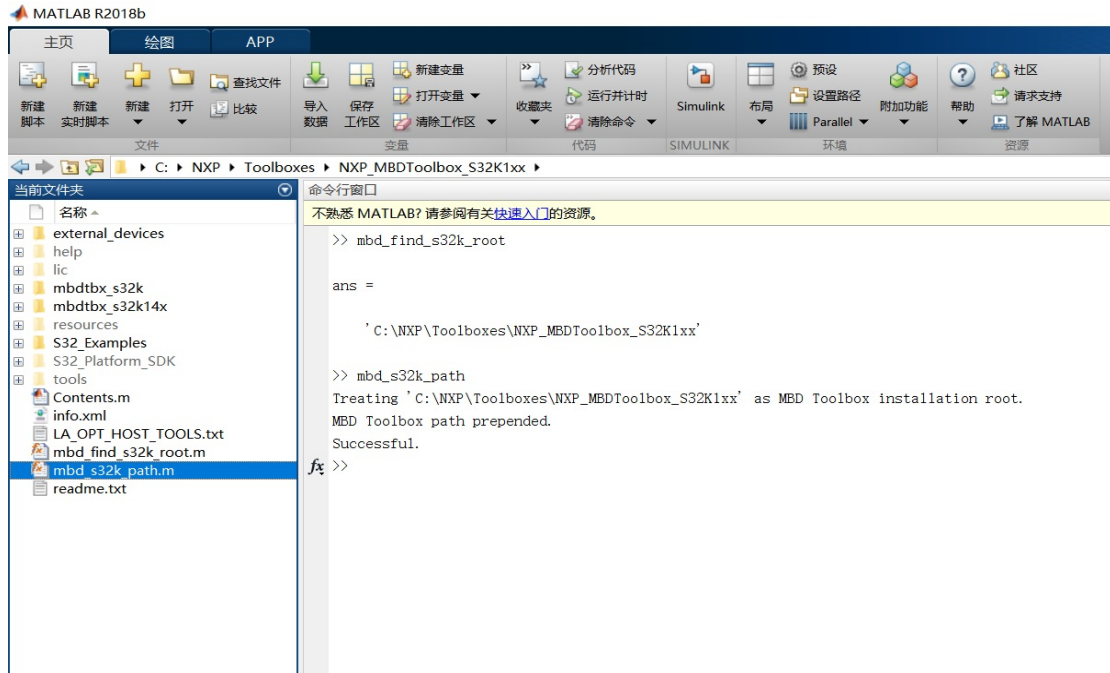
MATLAB R2018b

主页 绘图 APP

新建脚本 新建实时脚本 新建 打开 查找文件 比较
文件
导入数据 保存工作区 新建变量 打开变量 清除工作区
变量
收藏夹 分析代码 运行并计时 清除命令
代码
Simulink
SIMULINK
布局 预设 设置路径 Parallel 附加功能
环境
帮助 社区 请求支持 了解 MATLAB
资源

C: ▸ NXP ▸ Toolboxes ▸ NXP_MBDToolbox_S32K1xx ▸

当前文件夹
名称
external_devices
help
lic
mbdtbx_s32k
mbdtbx_s32k14x
resources
S32_Examples
S32_Platform_SDK
tools
Contents.m
info.xml
LA_OPT_HOST_TOOLS.txt
mbd_find_s32k_root.m
mbd_s32k_path.m
readme.txt

命令行窗口
不熟悉 MATLAB? 请参阅有关快速入门的资源。

>> mbd_find_s32k_root

ans =

'C:\NXP\Toolboxes\NXP_MBDToolbox_S32K1xx'

>> mbd_s32k_path
Treating 'C:\NXP\Toolboxes\NXP_MBDToolbox_S32K1xx' as MBD Toolbox installation root.
MBD Toolbox path prepended.
Successful.
fx >>